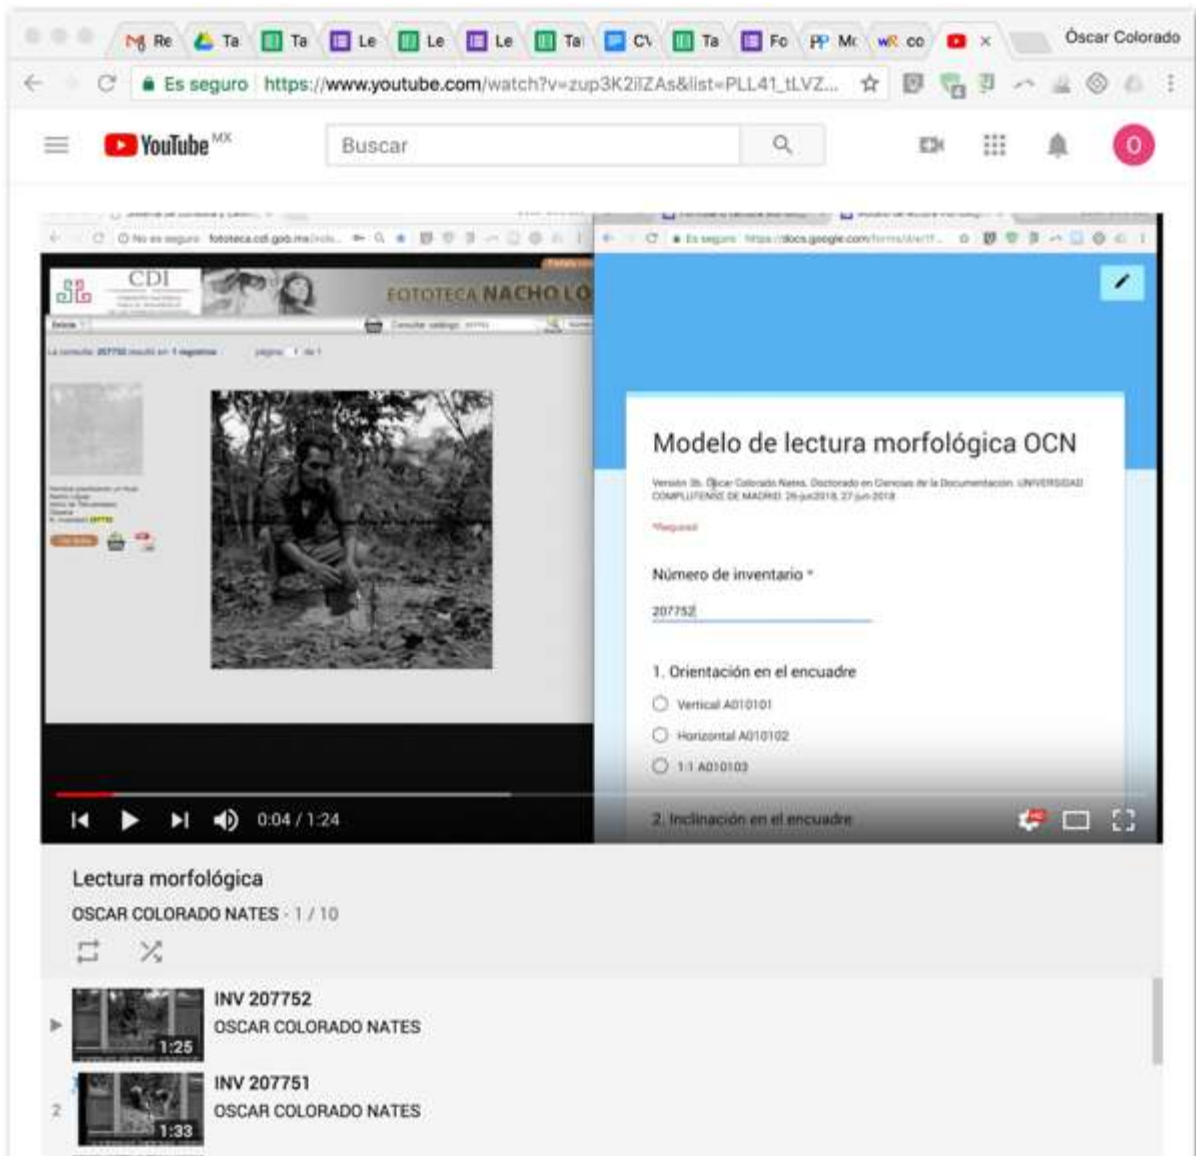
Re Ta Ta Le Le Le Ta CV Ta Fo Mc co × Óscar Colorado

Es seguro https://www.youtube.com/watch?v=zup3K2ilZAs&list=PLL41_tLVZ...

YouTube MX

Buscar

O

No es seguro fototeca.cdi.gob.mx

CDI

FOTOTECA NACHO LÓ

Es seguro https://docs.google.com/forms/

Modelo de lectura morfológica OCN

Versión 3b. Óscar Colorado Nates. Doctorado en Ciencias de la Documentación. UNIVERSIDAD COMPLUTENSE DE MADRID. 26-jun-2018, 27-jun-2018

*Required

Número de inventario *

207752

1. Orientación en el encuadre

Vertical A010101

Horizontal A010102

1:1 A010103

2. Inclinación en el encuadre

0:04 / 1:24

Lectura morfológica

OSCAR COLORADO NATES · 1 / 10

1:25

INV 207752

OSCAR COLORADO NATES

2

1:33

INV 207751

OSCAR COLORADO NATES